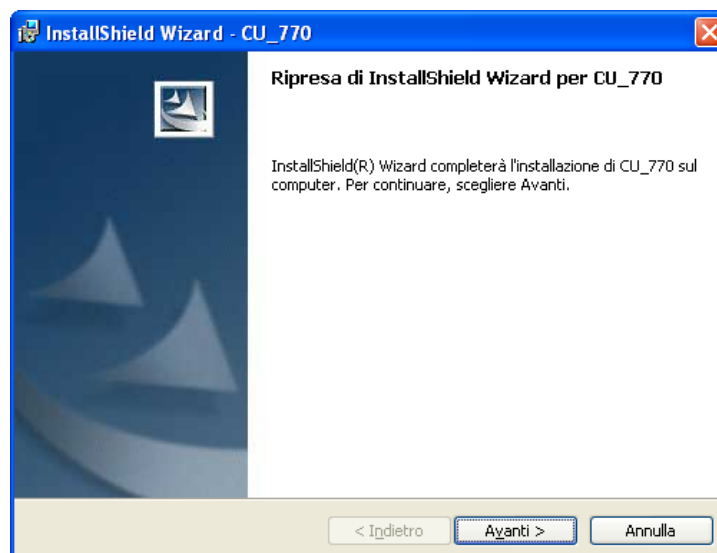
InstallShield Wizard - CU_770

Ripresa di InstallShield Wizard per CU_770

InstallShield(R) Wizard completerà l'installazione di CU_770 sul computer. Per continuare, scegliere Avanti.

< Indietro
Avanti >
Annulla